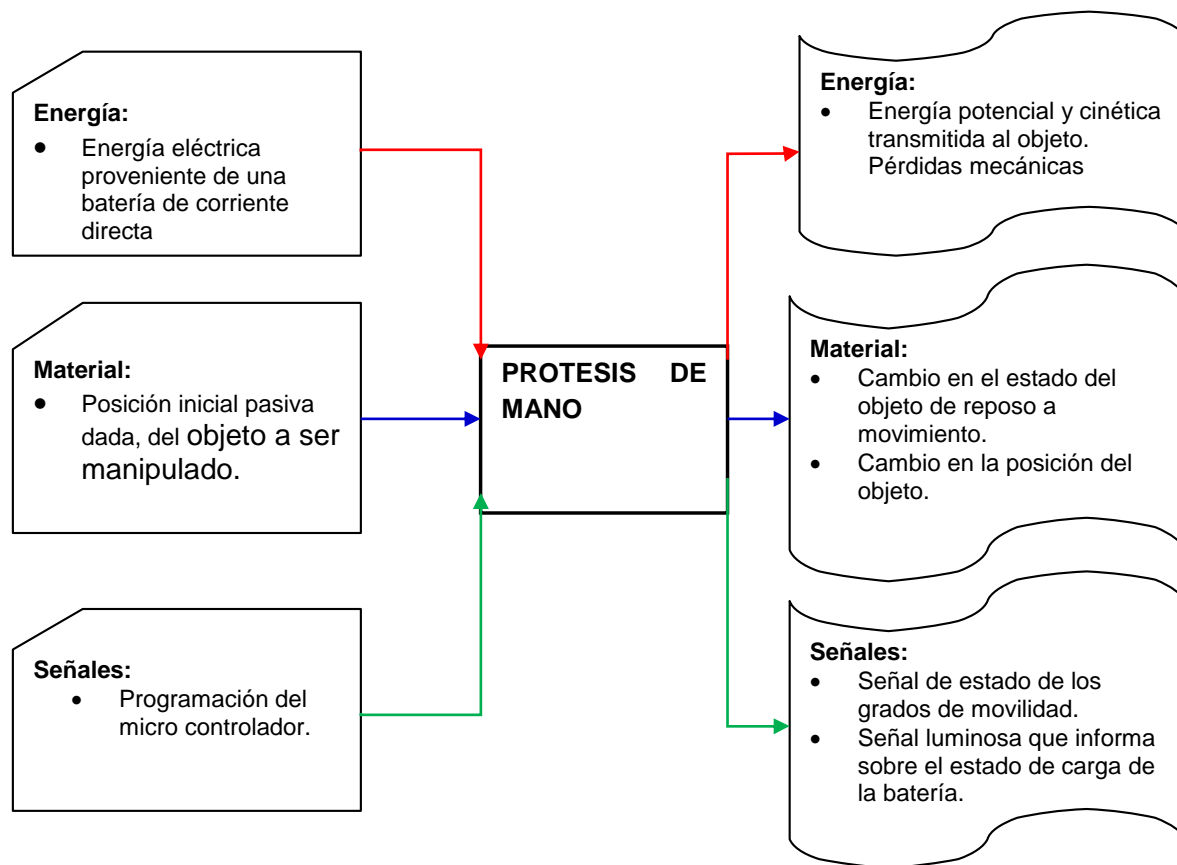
**Energía:**
- Energía eléctrica proveniente de una batería de corriente directa

**Material:**
- Posición inicial pasiva dada, del objeto a ser manipulado.

**Señales:**
- Programación del micro controlador.

**PROTESIS DE MANO**

**Energía:**
- Energía potencial y cinética transmitida al objeto. Pérdidas mecánicas

**Material:**
- Cambio en el estado del objeto de reposo a movimiento.
- Cambio en la posición del objeto.

**Señales:**
- Señal de estado de los grados de movilidad.
- Señal luminosa que informa sobre el estado de carga de la batería.